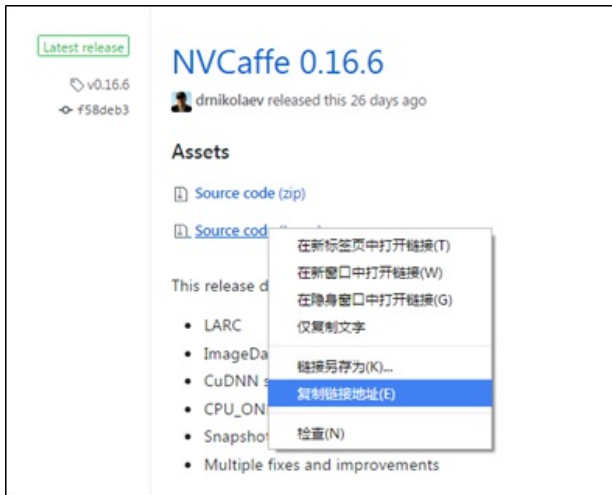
Latest release
v0.16.6
f58deb3

NVCaffe 0.16.6

drnikolaev released this 26 days ago

Assets

Source code (zip)

Source cod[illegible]

This release d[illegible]

- LARC
- ImageDa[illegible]
- CuDNN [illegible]
- CPU_ON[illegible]
- Snapsho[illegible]
- Multiple fixes and improvements

在新标签页中打开链接(T)
在新窗口中打开链接(W)
在隐身窗口中打开链接(G)
仅复制文字
链接另存为(K)...
复制链接地址(E)
检查(N)